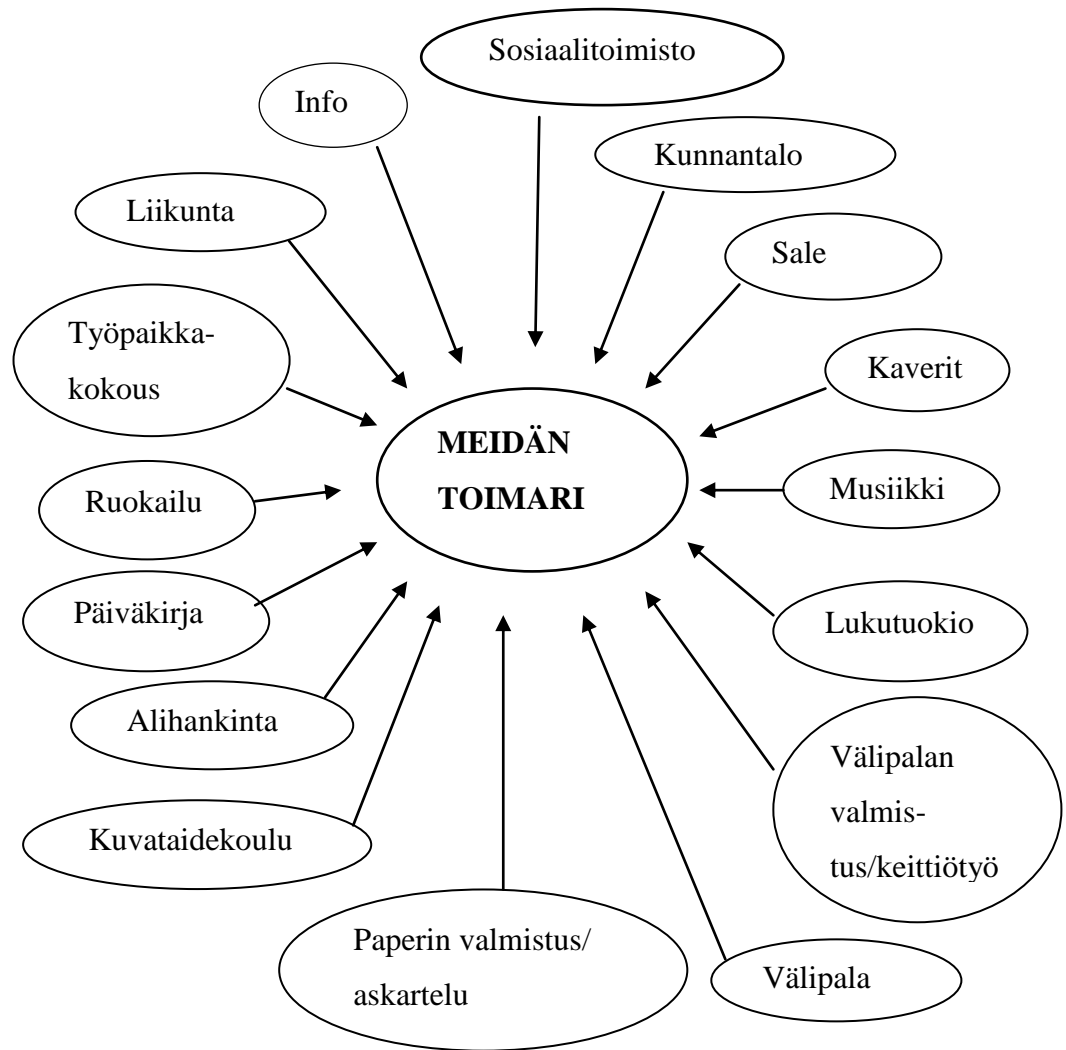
Sosiaalitoimisto

Info

Kunnantalo

Liikunta

Sale

Työpaikkakokous

Kaverit

MEIDÄN TOIMARI

Ruokailu

Musiikki

Päiväkirja

Lukutuokio

Alihankinta

Välipalan valmistus/keittiötyö

Kuvataidekoulu

Paperin valmistus/ askartelu

Välipala